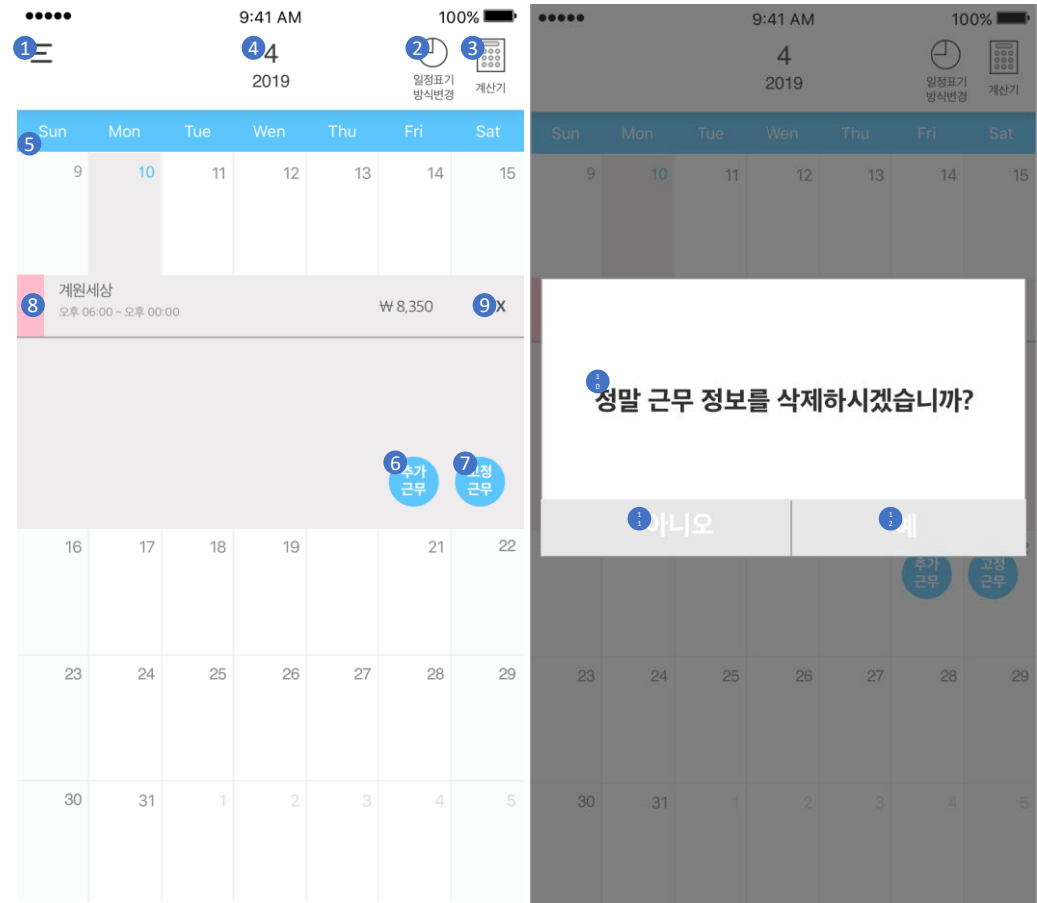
●●●●● 9:41 AM 100%

1 4 4 2019 2 일정표기 방식변경 3 계산기

Sun Mon Tue Wen Thu Fri Sat
5

9 10 11 12 13 14 15

8 계원세상
오후 06:00 ~ 오후 00:00 ₩ 8,350 9 X

6 추가 근무 7 고정 근무

16 17 18 19 21 22

23 24 25 26 27 28 29

30 31 1 2 3 4 5

●●●●● 9:41 AM 100%

4 2019 일정표기 방식변경 계산기

Sun Mon Tue Wen Thu Fri Sat

9 10 11 12 13 14 15

10 정말 근무 정보를 삭제하시겠습니까?

11 아니오 12 예

추가 근무 고정 근무

23 24 25 26 27 28 29

30 31 1 2 3 4 5